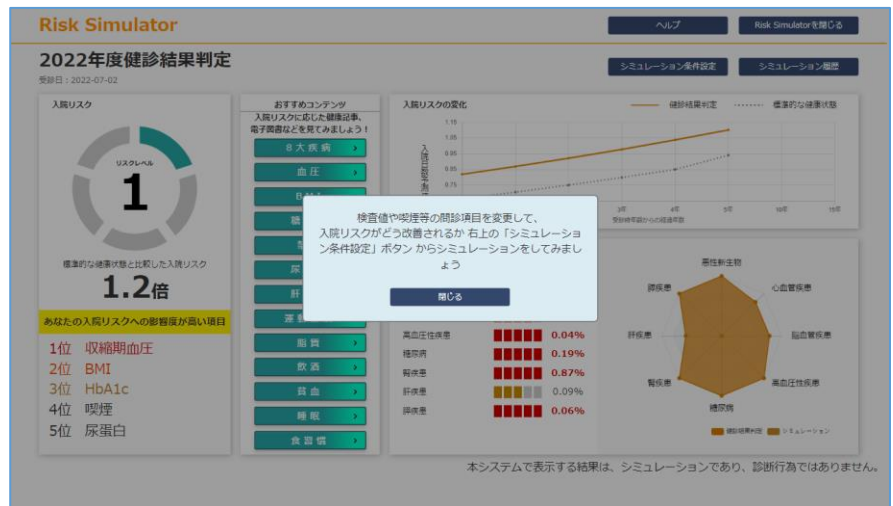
Risk Simulator

ヘルプ

Risk Simulatorを閉じる

2022年度健診結果判定

受診日：2022-07-02

シミュレーション条件設定

シミュレーション履歴

入院リスク

リスクレベル

1

標準的な健康状態と比較した入院リスク

1.2倍

あなたの入院リスクへの影響度が高い項目

1位 収縮期血圧
2位 BMI
3位 HbA1c
4位 喫煙
5位 尿蛋白

おすすめコンテンツ

入院リスクに応じた健康記事、電子書籍などを見てみましょう！

8大疾病

血圧

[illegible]

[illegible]

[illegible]

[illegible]

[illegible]

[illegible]

脂質

飲酒

貧血

睡眠

食習慣

入院リスクの変化

健診結果判定

標準的な健康状態

1.15

1.05

0.95

0.85

0.75

3年

4年

5年

10年

15年

受診時年齢からの経過年数

検査値や喫煙等の問診項目を変更して、入院リスクがどう改善されるか 右上の「シミュレーション条件設定」ボタン からシミュレーションをしてみましょう

閉じる

高血圧性疾患 0.04%

糖尿病 0.19%

腎疾患 0.87%

肝疾患 0.09%

肺疾患 0.06%

悪性新生物

心血管疾患

脳血管疾患

高血圧性疾患

糖尿病

腎疾患

肝疾患

肺疾患

健診結果判定 シミュレーション

本システムで表示する結果は、シミュレーションであり、診断行為ではありません。